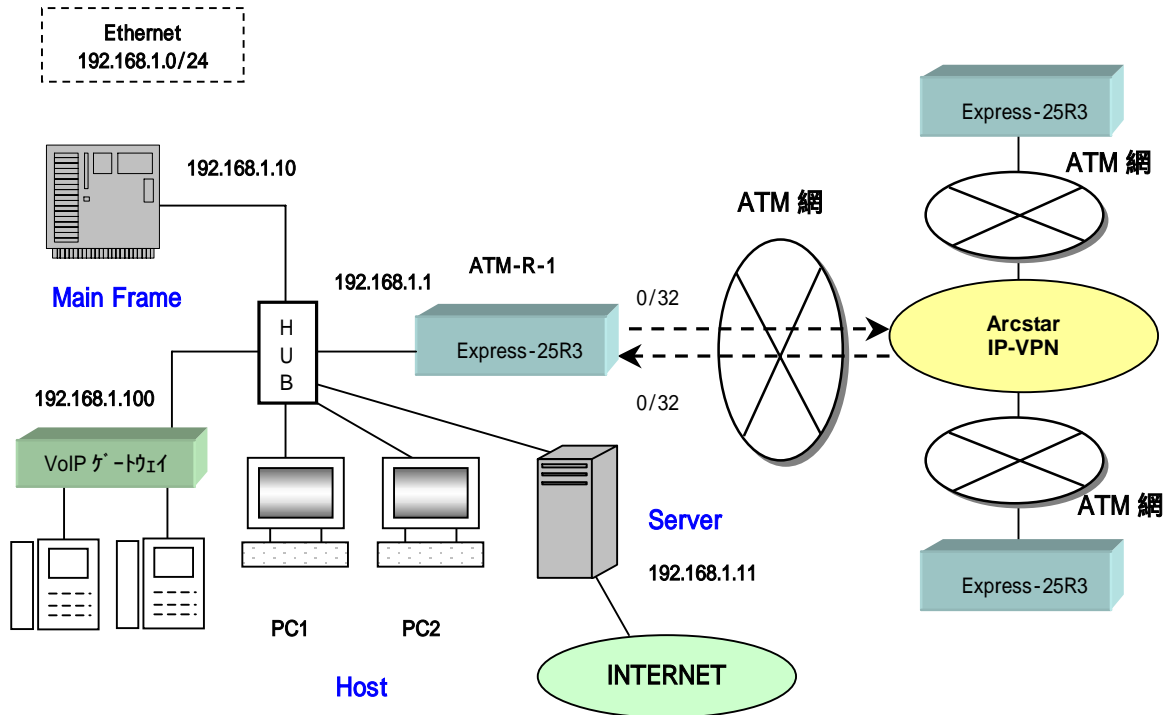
Ethernet
192.168.1.0/24

192.168.1.10

Main Frame

192.168.1.1

ATM-R-1

HUB

Express-25R3

0/32

0/32

ATM 網

Express-25R3

ATM 網

Arcstar
IP-VPN

ATM 網

Express-25R3

192.168.1.100

VoIP ゲートウェイ

PC1

PC2

Host

Server

192.168.1.11

INTERNET